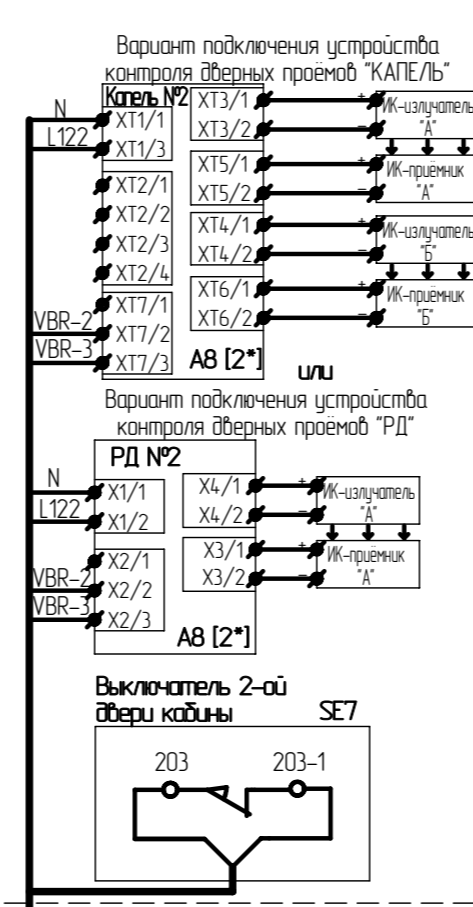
Вариант подключения устройства контроля дверных проёмов "КАПЕЛЬ"

Капель №2

N
L122
XT1/1
XT1/3
XT2/1
XT2/2
XT2/3
XT2/4
VBR-2
VBR-3
XT7/1
XT7/2
XT7/3
XT3/1
XT3/2
XT5/1
XT5/2
XT4/1
XT4/2
XT6/1
XT6/2
A8 [2*]

+
−
ИК-излучатель "А"
+
−
ИК-приёмник "А"
+
−
ИК-излучатель "Б"
+
−
ИК-приёмник "Б"

или

Вариант подключения устройства контроля дверных проёмов "РД"

РД №2

N
L122
X1/1
X1/2
VBR-2
VBR-3
X2/1
X2/2
X2/3
X4/1
X4/2
X3/1
X3/2
A8 [2*]

+
−
ИК-излучатель "А"
+
−
ИК-приемник "А"

Выключатель 2-ой двери кабины
SE7
203
203-1